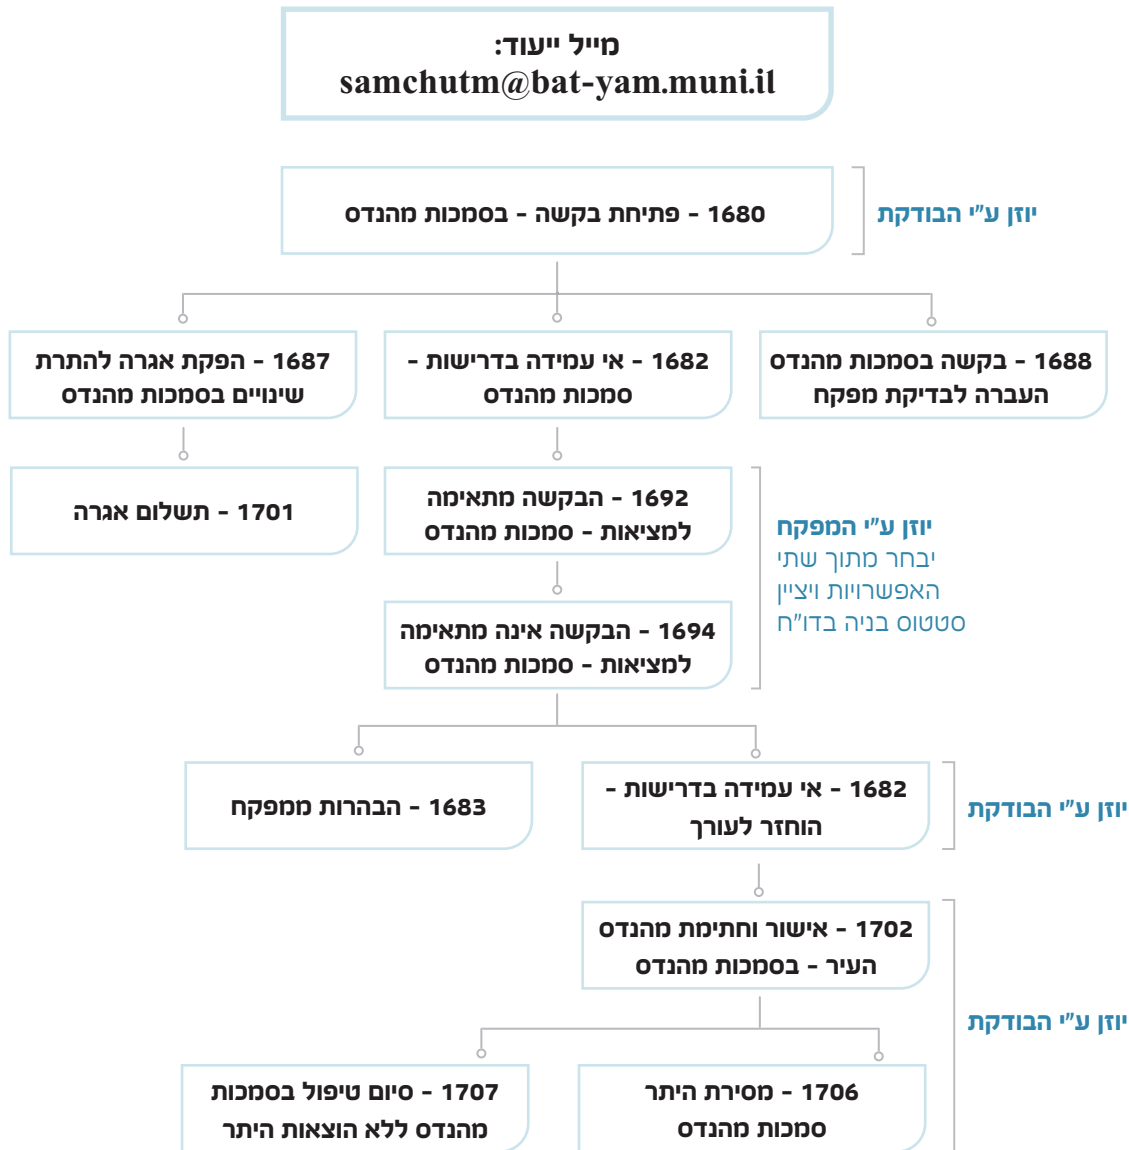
מייל ייעוד:
samchutm@bat-yam.muni.il

1680 - פתיחת בקשה - בסמכות מהנדס

יוזן ע"י הבודקת

1688 - בקשה בסמכות מהנדס העברה לבדיקת מפקח

1682 - אי עמידה בדרישות - סמכות מהנדס

1687 - הפקת אגרה להתרת שינויים בסמכות מהנדס

1692 - הבקשה מתאימה למציאות - סמכות מהנדס

1701 - תשלום אגרה

1694 - הבקשה אינה מתאימה למציאות - סמכות מהנדס

יוזן ע"י המפקח
יבחר מתוך שתי האפשרויות ויציין סטטוס בניה בדו"ח

1682 - אי עמידה בדרישות - הוחזר לעורך

1683 - הבהרות ממפקח

יוזן ע"י הבודקת

1702 - אישור וחתימת מהנדס העיר - בסמכות מהנדס

יוזן ע"י הבודקת

1706 - מסירת היתר סמכות מהנדס

1707 - סיום טיפול בסמכות מהנדס ללא הוצאות היתר